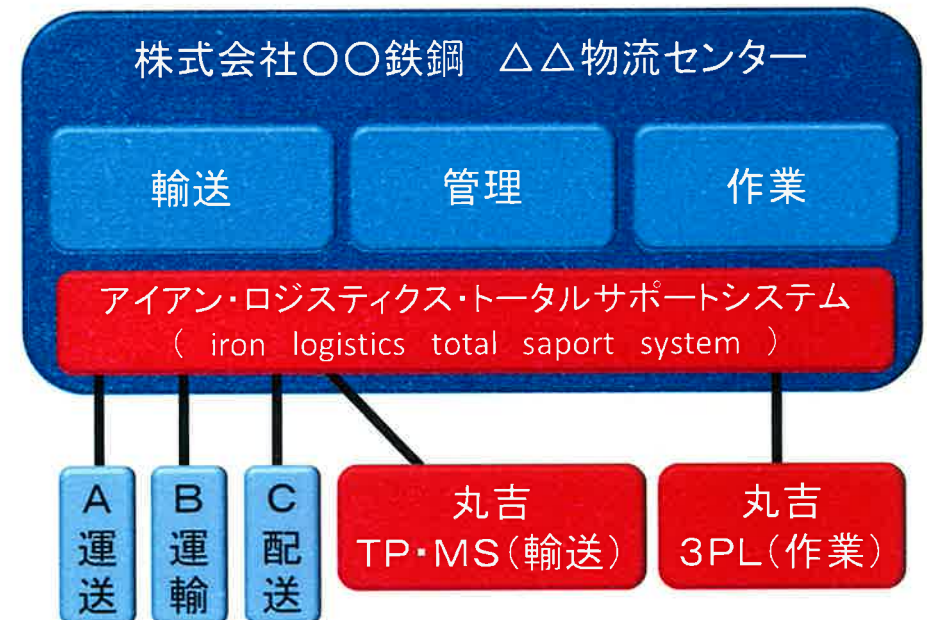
株式会社〇〇鉄鋼　△△物流センター

輸送

管理

作業

アイアン・ロジスティクス・トータルサポートシステム
（ iron logistics total saport system ）

A
運
送

B
運
輸

C
配
送

丸吉
TP・MS（輸送）

丸吉
3PL（作業）